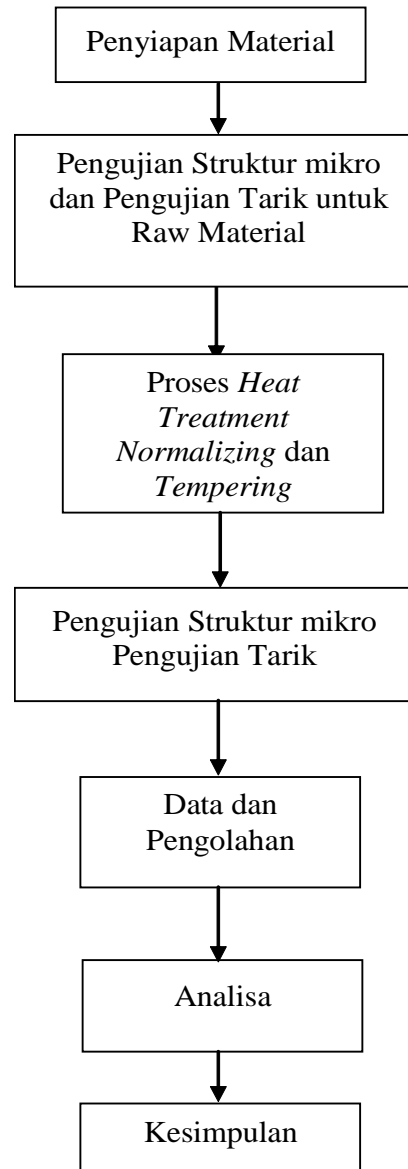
Penyiapan Material

Pengujian Struktur mikro dan Pengujian Tarik untuk Raw Material

Proses Heat Treatment Normalizing dan Tempering

Pengujian Struktur mikro Pengujian Tarik

Data dan Pengolahan

Analisa

Kesimpulan